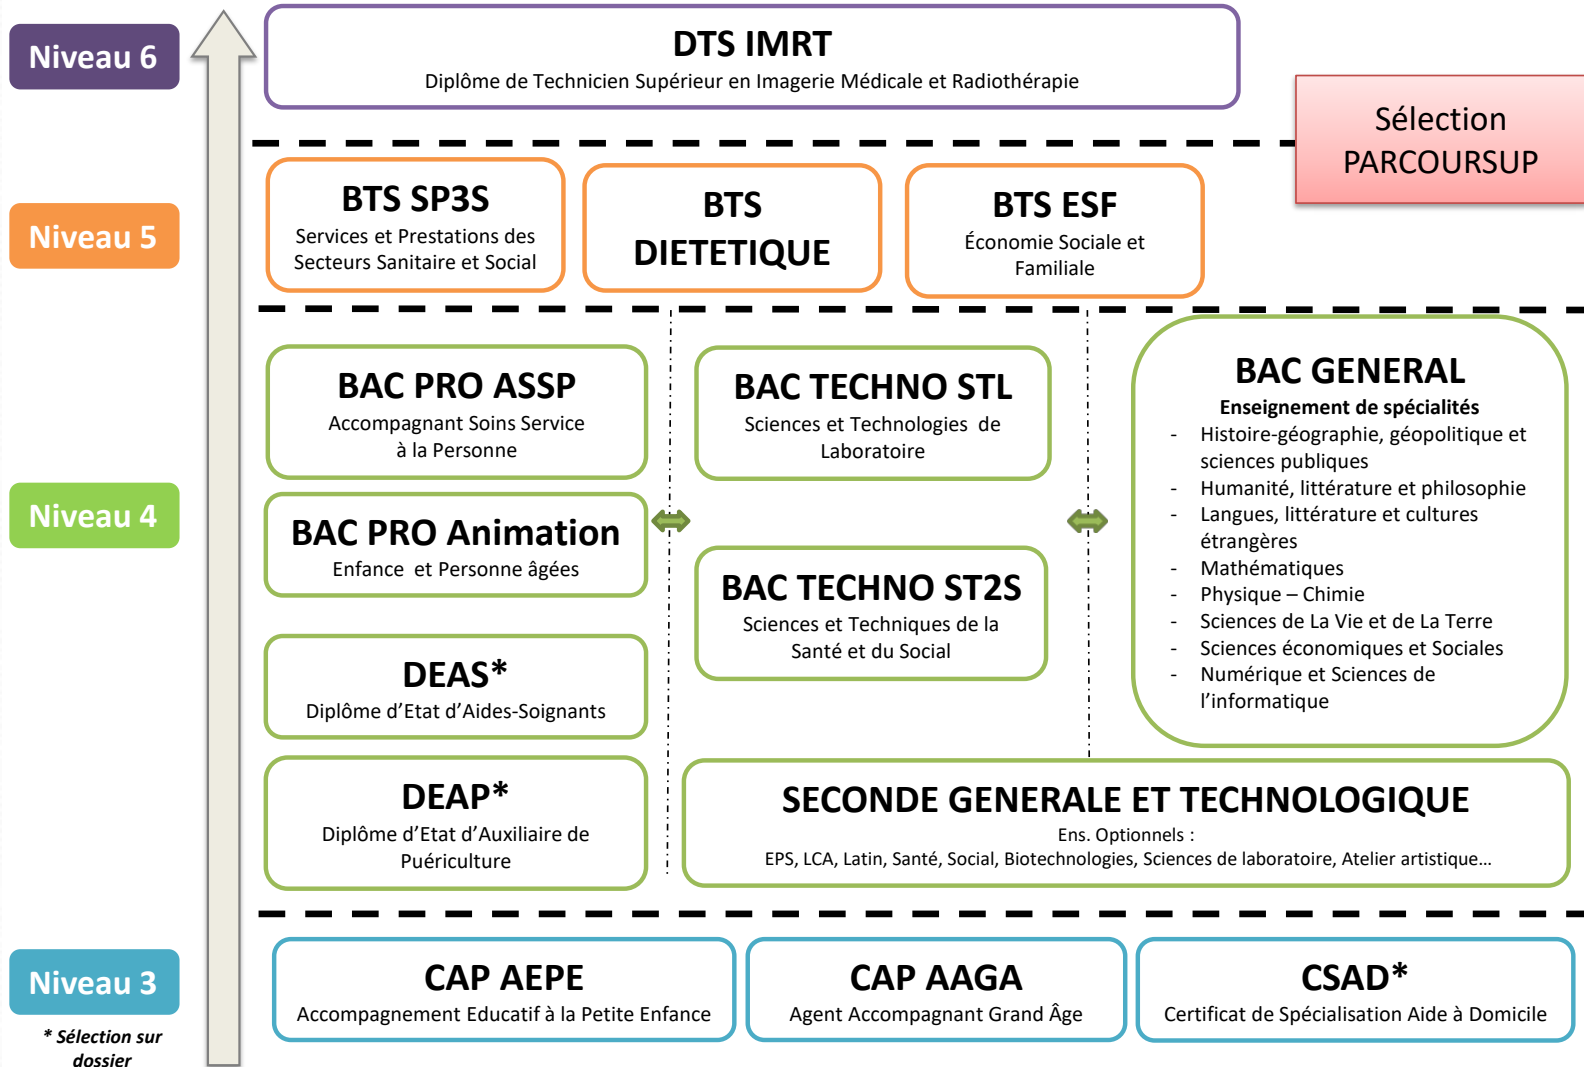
Niveau 6

DTS IMRT
Diplôme de Technicien Supérieur en Imagerie Médicale et Radiothérapie

Sélection PARCOURSUP

Niveau 5

BTS SP3S
Services et Prestations des Secteurs Sanitaire et Social

BTS DIETETIQUE

BTS ESF
Économie Sociale et Familiale

Niveau 4

BAC PRO ASSP
Accompagnant Soins Service à la Personne

BAC PRO Animation
Enfance et Personne âgées

DEAS*
Diplôme d'Etat d'Aides-Soignants

DEAP*
Diplôme d'Etat d'Auxiliaire de Puériculture

BAC TECHNO STL
Sciences et Technologies de Laboratoire

BAC TECHNO ST2S
Sciences et Techniques de la Santé et du Social

BAC GENERAL
Enseignement de spécialités
- Histoire-géographie, géopolitique et sciences publiques
- Humanité, littérature et philosophie
- Langues, littérature et cultures étrangères
- Mathématiques
- Physique – Chimie
- Sciences de La Vie et de La Terre
- Sciences économiques et Sociales
- Numérique et Sciences de l'informatique

SECONDE GENERALE ET TECHNOLOGIQUE
Ens. Optionnels :
EPS, LCA, Latin, Santé, Social, Biotechnologies, Sciences de laboratoire, Atelier artistique…

Niveau 3

* Sélection sur dossier

CAP AEPE
Accompagnement Educatif à la Petite Enfance

CAP AAGA
Agent Accompagnant Grand Âge

CSAD*
Certificat de Spécialisation Aide à Domicile